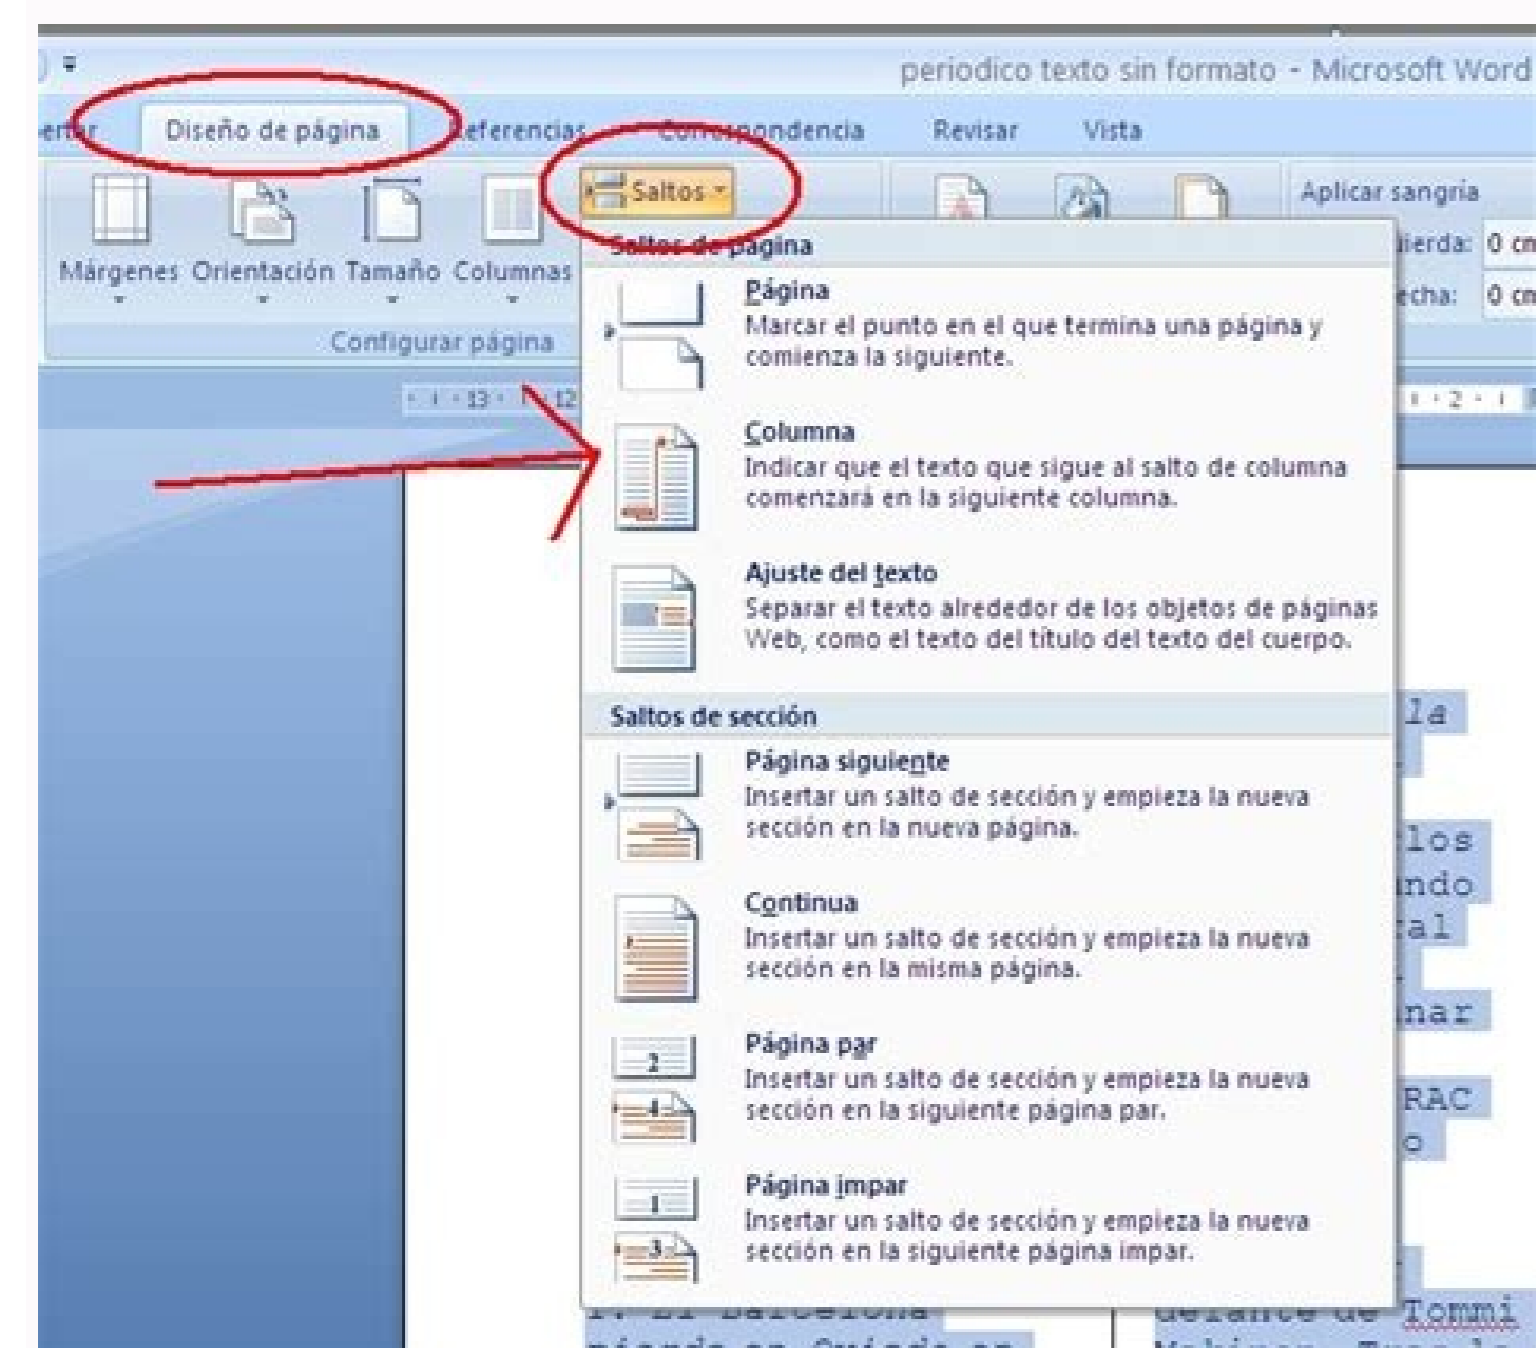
periodico texto sin formato - Microsoft Word

ertar Diseño de página Referencias Correspondencia Revisar Vista

Márgenes Orientación Tamaño Columnas

Configurar página

Saltos

Aplicar sangría
ierda: 0 cm
echa: 0 cm

Saltos de página

Página
Marcar el punto en el que termina una página y comienza la siguiente.

Columna
Indicar que el texto que sigue al salto de columna comenzará en la siguiente columna.

Ajuste del texto
Separar el texto alrededor de los objetos de páginas Web, como el texto del título del texto del cuerpo.

Saltos de sección

Página siguiente
Insertar un salto de sección y empieza la nueva sección en la nueva página.

Continua
Insertar un salto de sección y empieza la nueva sección en la misma página.

Página par
Insertar un salto de sección y empieza la nueva sección en la siguiente página par.

Página impar
Insertar un salto de sección y empieza la nueva sección en la siguiente página impar.

la
los
ndo
al
nar
RAC
o
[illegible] Tommi